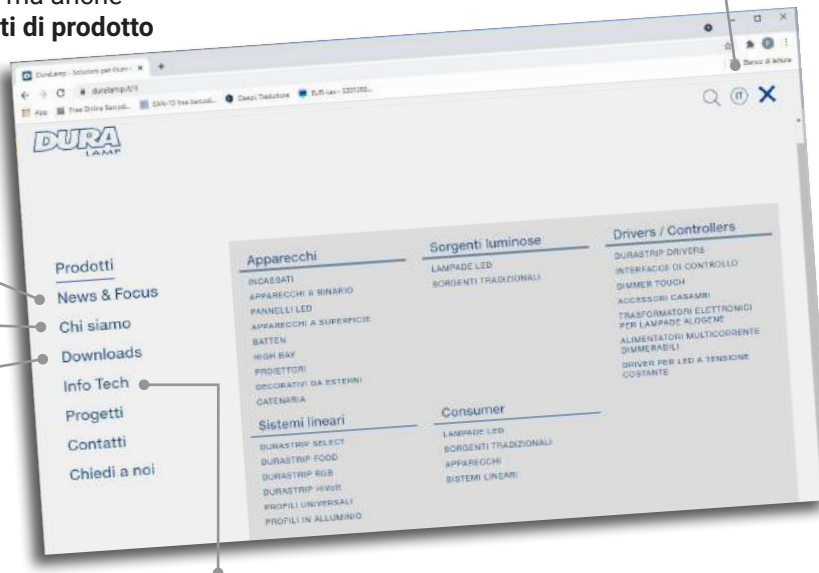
ma anche
ti di prodotto

DuraLamp - Soluzioni per illumi
duralamp.it/it
App Free Online Barcode SAN-10 free barcode Deepl Traduttore ELR-rev-120128
Elenco di lettura

DURA LAMP

Prodotti
News & Focus
Chi siamo
Downloads
Info Tech
Progetti
Contatti
Chiedi a noi

Apparecchi
INCASSATI
APPARECCHI A BINARIO
PANNELLI LED
APPARECCHI A SUPERFICIE
BATTEN
HIGH BAY
PROIETTORI
DECORATIVI DA ESTERNI
CATENARIA

Sistemi lineari
DURASTRIP SELECT
DURASTRIP FOOD
DURASTRIP RGB
DURASTRIP HiVolt
PROFILI UNIVERSALI
PROFILI IN ALLUMINIO

Sorgenti luminose
LAMPADE LED
SORGENTI TRADIZIONALI

Consumer
LAMPADE LED
SORGENTI TRADIZIONALI
APPARECCHI
SISTEMI LINEARI

Drivers / Controllers
DURASTRIP DRIVERS
INTERFACCE DI CONTROLLO
DIMMER TOUCH
ACCESSORI CASAMBI
TRASFORMATORI ELETTRONICI PER LAMPADE ALOGENE
ALIMENTATORI MULTICORRENTE DIMMERABILI
DRIVER PER LED A TENSIONE COSTANTE